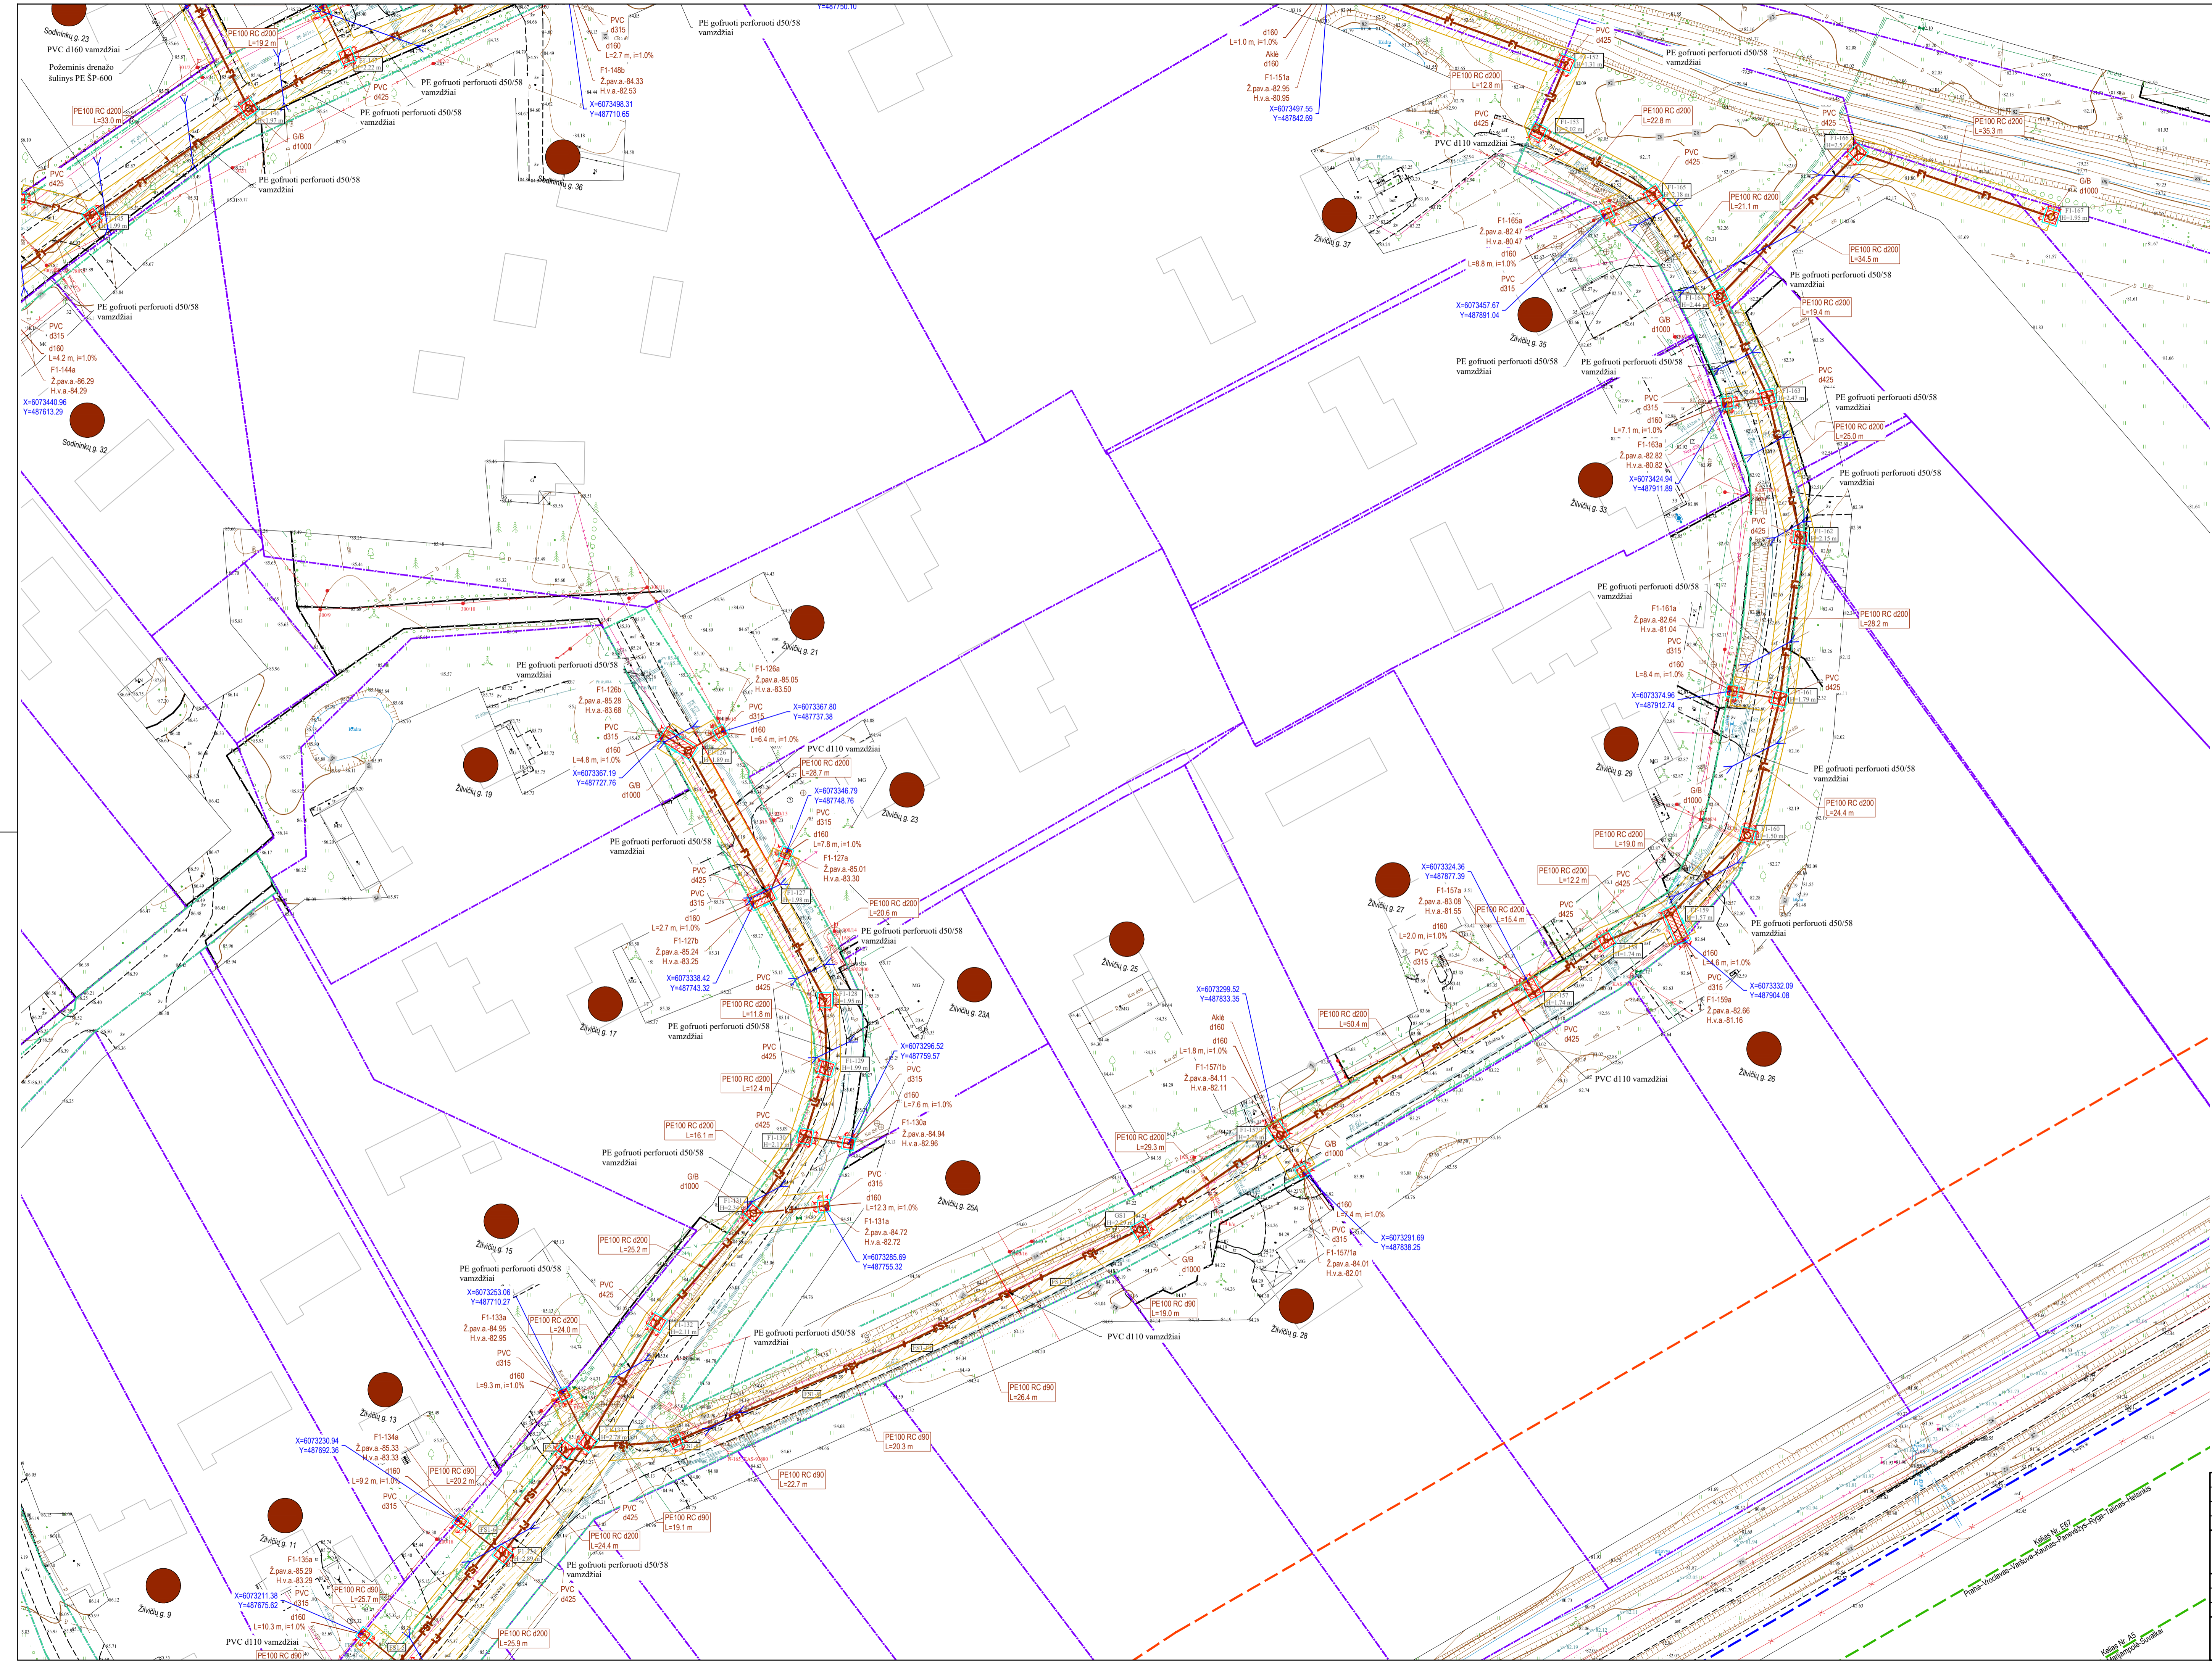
Sodininkų g. 23
PVC d160 vamzdžiai
Požeminis drenažo šulinys PE ŠP-600
PE100 RC d200
L=19.2 m
PE100 RC d200
L=33.0 m
PVC d425
PVC d425
G/B d1000
PE gofruoti perforuoti d50/58 vamzdžiai
PE gofruoti perforuoti d50/58 vamzdžiai
PE gofruoti perforuoti d50/58 vamzdžiai
PE gofruoti perforuoti d50/58 vamzdžiai
PVC d315
d160
L=2.7 m, i=1.0%
F1-148b
Ž.pav.a.-84.33
H.v.a.-82.53
X=6073498.31
Y=487710.65
Sodininkų g. 36
PE gofruoti perforuoti d50/58 vamzdžiai
Y=487750.10
PE gofruoti perforuoti d50/58 vamzdžiai
PVC d315
d160
L=4.2 m, i=1.0%
F1-144a
Ž.pav.a.-86.29
H.v.a.-84.29
X=6073440.96
Y=487613.29
Sodininkų g. 32
d160
L=1.0 m, i=1.0%
Aklė d160
F1-151a
Ž.pav.a.-82.95
H.v.a.-80.95
X=6073497.55
Y=487842.69
PVC d425
PE gofruoti perforuoti d50/58 vamzdžiai
PE100 RC d200
L=12.8 m
PVC d425
PVC d110 vamzdžiai
PE100 RC d200
L=22.8 m
PVC d425
PE100 RC d200
L=35.3 m
G/B d1000
Živilių g. 37
F1-165a
Ž.pav.a.-82.47
H.v.a.-80.47
d160
L=8.8 m, i=1.0%
PVC d315
X=6073457.67
Y=487891.04
Živilių g. 35
PE100 RC d200
L=21.1 m
PE100 RC d200
L=34.5 m
PE gofruoti perforuoti d50/58 vamzdžiai
PE100 RC d200
L=19.4 m
G/B d1000
PE gofruoti perforuoti d50/58 vamzdžiai
PE gofruoti perforuoti d50/58 vamzdžiai
PVC d425
PE gofruoti perforuoti d50/58 vamzdžiai
PVC d315
d160
L=7.1 m, i=1.0%
F1-163a
Ž.pav.a.-82.82
H.v.a.-80.82
X=6073424.94
Y=487911.89
Živilių g. 33
PE100 RC d200
L=25.0 m
PE gofruoti perforuoti d50/58 vamzdžiai
PVC d425
PE gofruoti perforuoti d50/58 vamzdžiai
F1-161a
Ž.pav.a.-82.64
H.v.a.-81.04
PVC d315
d160
L=8.4 m, i=1.0%
X=6073374.96
Y=487912.74
PE100 RC d200
L=28.2 m
PVC d425
Živilių g. 29
G/B d1000
PE gofruoti perforuoti d50/58 vamzdžiai
PE100 RC d200
L=24.4 m
PE100 RC d200
L=19.0 m
PE gofruoti perforuoti d50/58 vamzdžiai
F1-126a
Ž.pav.a.-85.05
H.v.a.-83.50
Živilių g. 21
F1-126b
Ž.pav.a.-85.28
H.v.a.-83.68
PVC d315
d160
L=4.8 m, i=1.0%
X=6073367.19
Y=487727.76
G/B d1000
Živilių g. 19
PVC d315
X=6073367.80
Y=487737.38
d160
L=6.4 m, i=1.0%
PVC d110 vamzdžiai
PE100 RC d200
L=28.7 m
X=6073346.79
Y=487748.76
PVC d315
d160
L=7.8 m, i=1.0%
F1-127a
Ž.pav.a.-85.01
H.v.a.-83.30
Živilių g. 23
PE gofruoti perforuoti d50/58 vamzdžiai
PVC d425
PVC d315
d160
L=2.7 m, i=1.0%
F1-127b
Ž.pav.a.-85.24
H.v.a.-83.25
X=6073338.42
Y=487743.32
PE100 RC d200
L=20.6 m
PE gofruoti perforuoti d50/58 vamzdžiai
PVC d425
Živilių g. 17
PE100 RC d200
L=11.8 m
PE gofruoti perforuoti d50/58 vamzdžiai
Živilių g. 23A
X=6073296.52
Y=487759.57
PVC d425
PVC d315
d160
L=7.6 m, i=1.0%
F1-130a
Ž.pav.a.-84.94
H.v.a.-82.96
PE100 RC d200
L=12.4 m
PVC d425
PE100 RC d200
L=16.1 m
PE gofruoti perforuoti d50/58 vamzdžiai
G/B d1000
Živilių g. 25A
PVC d315
d160
L=12.3 m, i=1.0%
F1-131a
Ž.pav.a.-84.72
H.v.a.-82.72
X=6073285.69
Y=487755.32
Živilių g. 15
PE100 RC d200
L=25.2 m
PE gofruoti perforuoti d50/58 vamzdžiai
PVC d425
X=6073253.06
Y=487710.27
F1-133a
Ž.pav.a.-84.95
H.v.a.-82.95
PE100 RC d200
L=24.0 m
PVC d315
d160
L=9.3 m, i=1.0%
PE gofruoti perforuoti d50/58 vamzdžiai
Živilių g. 13
X=6073230.94
Y=487692.36
F1-134a
Ž.pav.a.-85.33
H.v.a.-83.33
d160
L=9.2 m, i=1.0%
PVC d315
PE100 RC d90
L=20.2 m
PE100 RC d90
L=20.3 m
PE100 RC d90
L=22.7 m
PE100 RC d90
L=19.1 m
PVC d425
PE100 RC d200
L=24.4 m
Živilių g. 11
F1-135a
Ž.pav.a.-85.29
H.v.a.-83.29
PVC d315
d160
L=10.3 m, i=1.0%
X=6073211.38
Y=487675.62
PE100 RC d90
L=25.7 m
PVC d110 vamzdžiai
PE100 RC d90
PE100 RC d200
L=25.9 m
PE gofruoti perforuoti d50/58 vamzdžiai
PVC d425
Živilių g. 9
Živilių g. 25
X=6073299.52
Y=487833.35
Aklė d160
d160
L=1.8 m, i=1.0%
F1-157/1b
Ž.pav.a.-84.11
H.v.a.-82.11
PE100 RC d200
L=50.4 m
PE100 RC d200
L=29.3 m
G/B d1000
G/B d1000
PE100 RC d90
L=19.0 m
PVC d110 vamzdžiai
PE100 RC d90
L=26.4 m
d160
L=4.4 m, i=1.0%
PVC d315
F1-157/1a
Ž.pav.a.-84.01
H.v.a.-82.01
X=6073291.69
Y=487838.25
Živilių g. 28
Živilių g. 27
X=6073324.36
Y=487877.39
F1-157a
Ž.pav.a.-83.08
H.v.a.-81.55
d160
L=2.0 m, i=1.0%
PVC d315
PE100 RC d200
L=12.2 m
PE100 RC d200
L=15.4 m
PVC d425
PVC d425
PVC d425
PVC d110 vamzdžiai
d160
L=4.6 m, i=1.0%
PVC d315
F1-159a
Ž.pav.a.-82.66
H.v.a.-81.16
X=6073332.09
Y=487904.08
PE gofruoti perforuoti d50/58 vamzdžiai
Živilių g. 26
Kelias Nr. E67 Praha–Wroclaw–Varšuva–Kaunas–Panevėžys–Ryga–Talinas–Helsinkis
Kelias Nr. A5 Marijampolė–Suvalkai